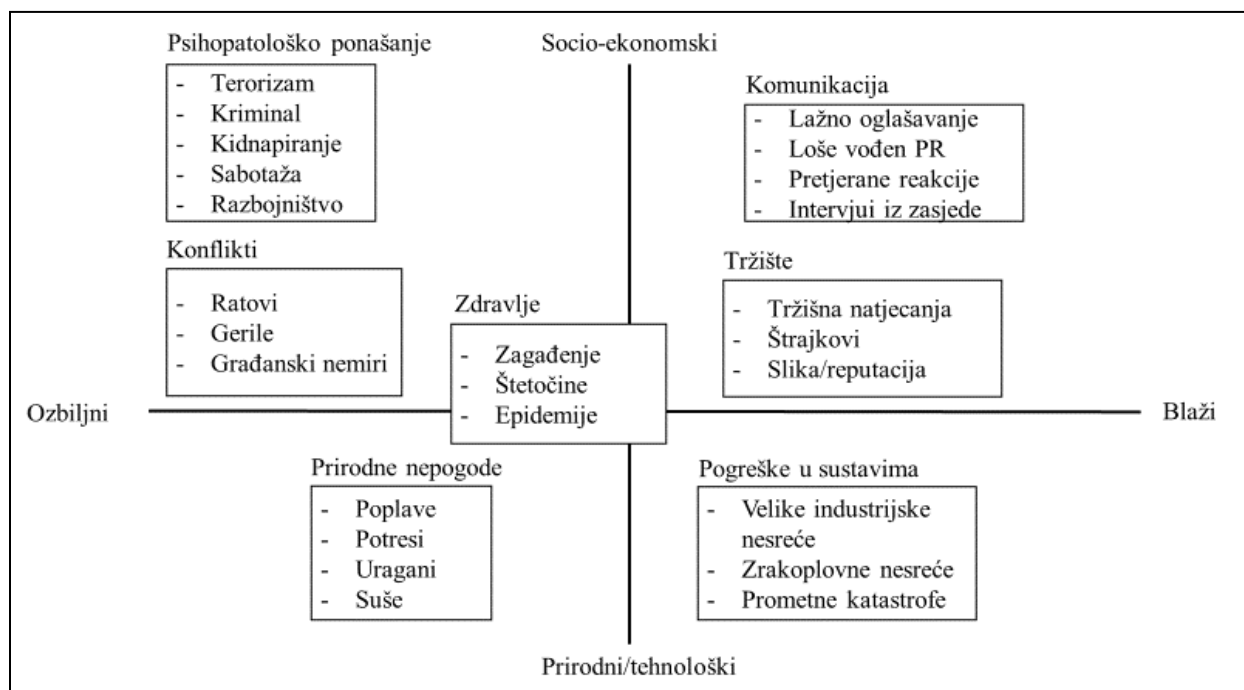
Psihopatološko ponašanje
- Terorizam
- Kriminal
- Kidnapiranje
- Sabotaža
- Razbojništvo

Socio-ekonomski

Komunikacija
- Lažno oglašavanje
- Loše vođen PR
- Pretjerane reakcije
- Intervjui iz zasjede

Konflikti
- Ratovi
- Gerile
- Građanski nemiri

Zdravlje
- Zagađenje
- Štetočine
- Epidemije

Tržište
- Tržišna natjecanja
- Štrajkovi
- Slika/reputacija

Ozbiljni

Blaži

Prirodne nepogode
- Poplave
- Potresi
- Uragani
- Suše

Pogreške u sustavima
- Velike industrijske nesreće
- Zrakoplovne nesreće
- Prometne katastrofe

Prirodni/tehnološki